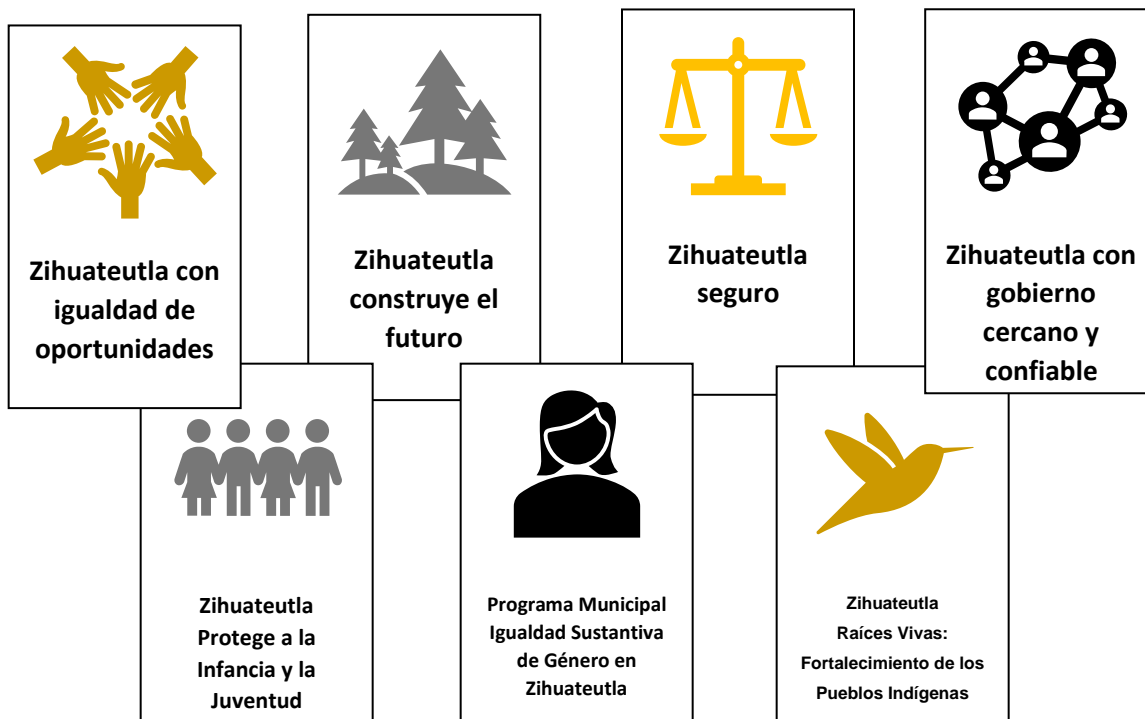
Zihuateutla con igualdad de oportunidades

Zihuateutla construye el futuro

Zihuateutla seguro

Zihuateutla con gobierno cercano y confiable

Zihuateutla Protege a la Infancia y la Juventud

Programa Municipal Igualdad Sustantiva de Género en Zihuateutla

Zihuateutla Raíces Vivas: Fortalecimiento de los Pueblos Indígenas